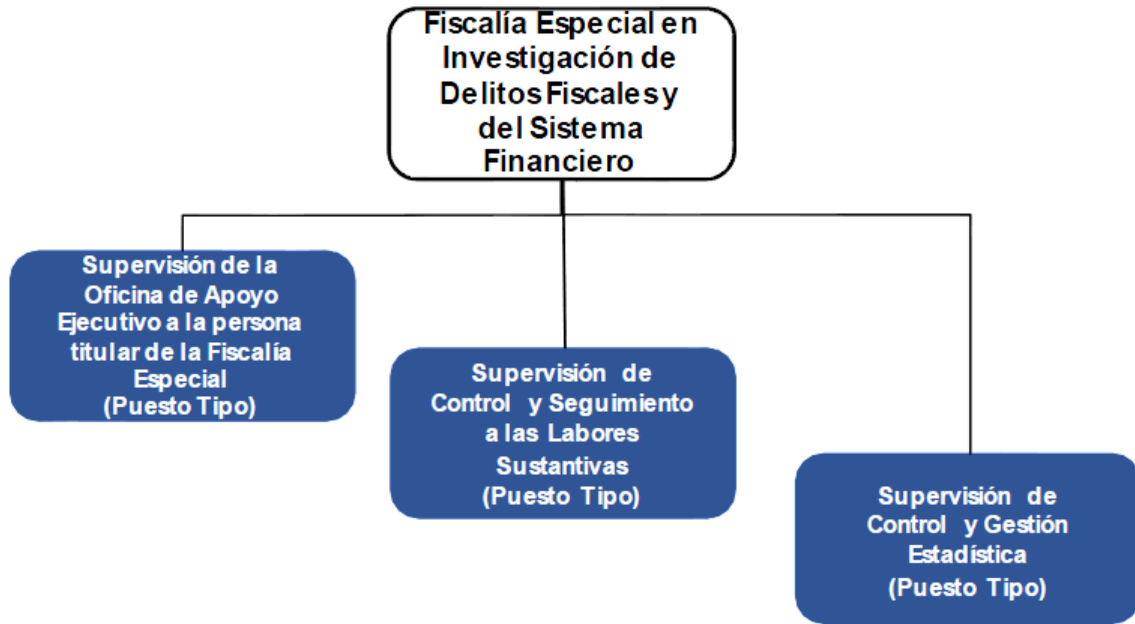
Fiscalía Especial en Investigación de Delitos Fiscales y del Sistema Financiero

Supervisión de la Oficina de Apoyo Ejecutivo a la persona titular de la Fiscalía Especial (Puesto Tipo)

Supervisión de Control y Seguimiento a las Labores Sustantivas (Puesto Tipo)

Supervisión de Control y Gestión Estadística (Puesto Tipo)